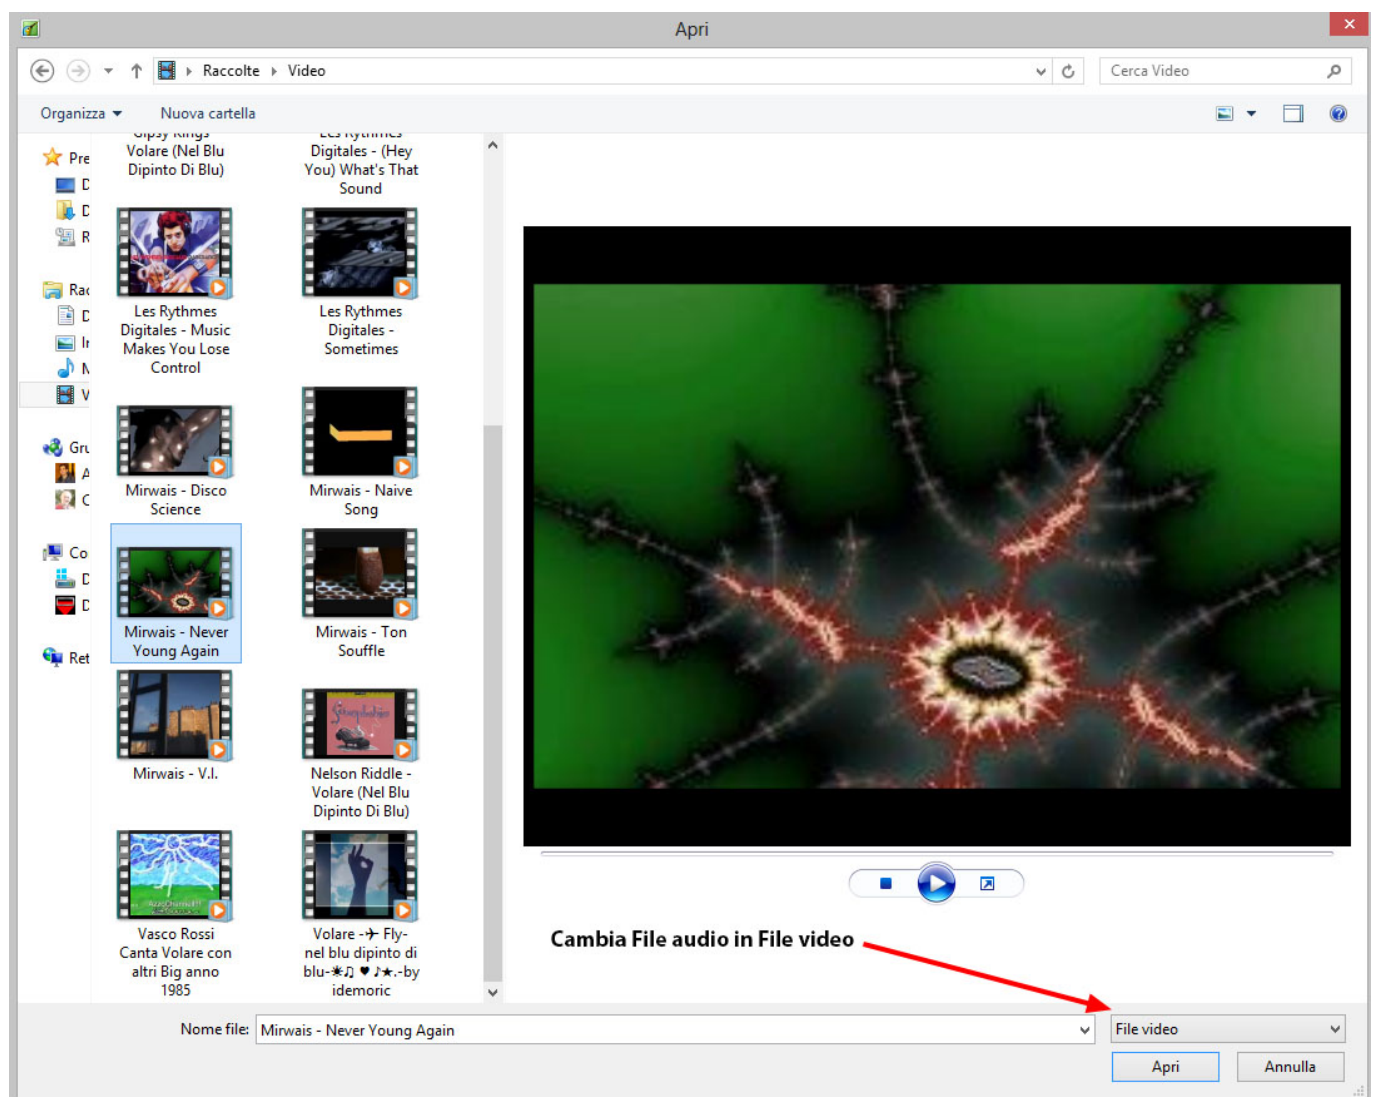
Apri

Raccolte ▸ Video

Cerca Video

Organizza ▾ Nuova cartella

Pre
D
D
R
Rac
D
Ir
N
V
Gru
A
C
Co
D
D
Ret

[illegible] Volare (Nel Blu Dipinto Di Blu)

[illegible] Digitales - (Hey You) What's That Sound

Les Rythmes Digitales - Music Makes You Lose Control

Les Rythmes Digitales - Sometimes

Mirwais - Disco Science

Mirwais - Naive Song

Mirwais - Never Young Again

Mirwais - Ton Souffle

Mirwais - V.I.

Nelson Riddle - Volare (Nel Blu Dipinto Di Blu)

Vasco Rossi Canta Volare con altri Big anno 1985

Volare -✈ Fly- nel blu dipinto di blu-☀♫ ♥ ♪★.-by idemoric

Cambia File audio in File video

Nome file: Mirwais - Never Young Again

File video

Apri

Annulla